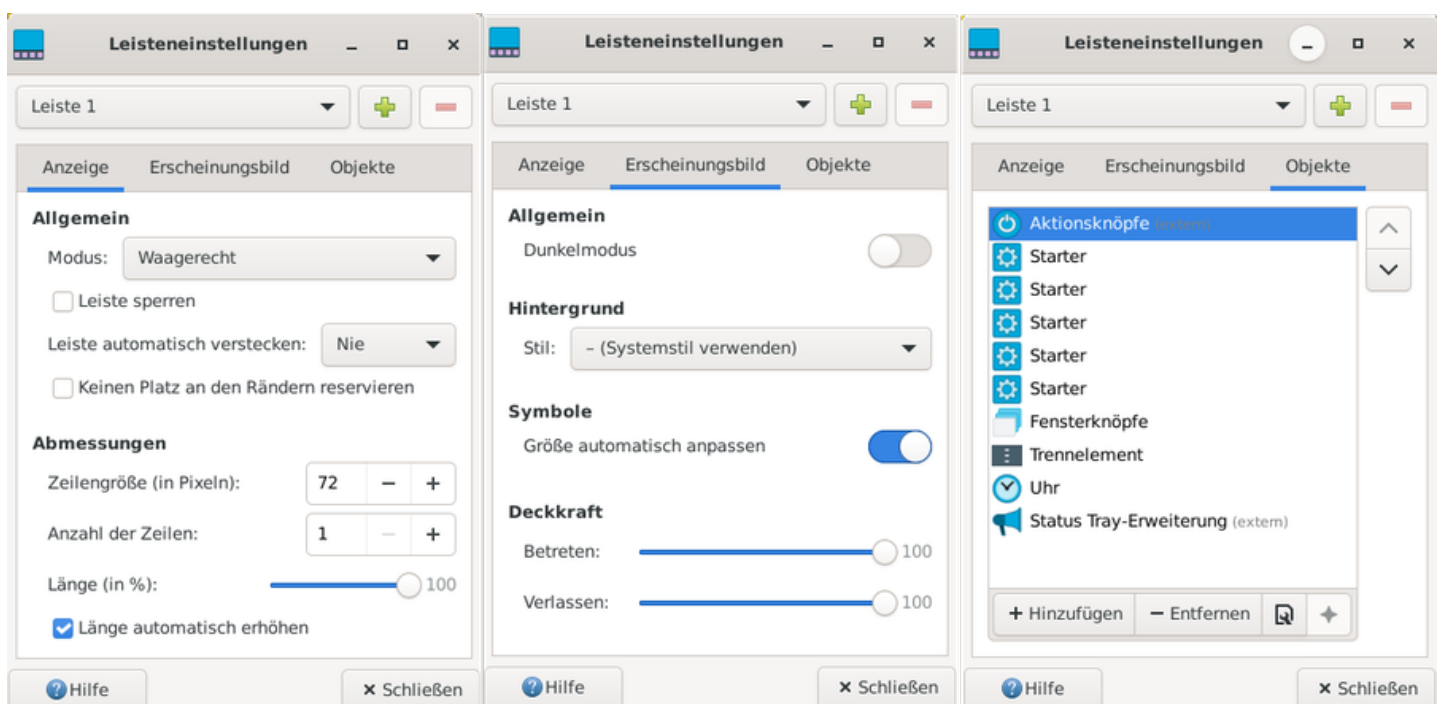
Leisteneinstellungen

Leiste 1

Anzeige | Erscheinungsbild | Objekte

Allgemein

Modus: Waagerecht

Leiste sperren

Leiste automatisch verstecken: Nie

Keinen Platz an den Rändern reservieren

Abmessungen

Zeilengröße (in Pixeln): 72 − +

Anzahl der Zeilen: 1 − +

Länge (in %): 100

Länge automatisch erhöhen

Hilfe | × Schließen

Leisteneinstellungen

Leiste 1

Anzeige | Erscheinungsbild | Objekte

Allgemein

Dunkelmodus

Hintergrund

Stil: – (Systemstil verwenden)

Symbole

Größe automatisch anpassen

Deckkraft

Betreten: 100

Verlassen: 100

Hilfe | × Schließen

Leisteneinstellungen

Leiste 1

Anzeige | Erscheinungsbild | Objekte

Aktionsknöpfe (extern)
Starter
Starter
Starter
Starter
Starter
Fensterknöpfe
Trennelement
Uhr
Status Tray-Erweiterung (extern)

+ Hinzufügen | − Entfernen

Hilfe | × Schließen